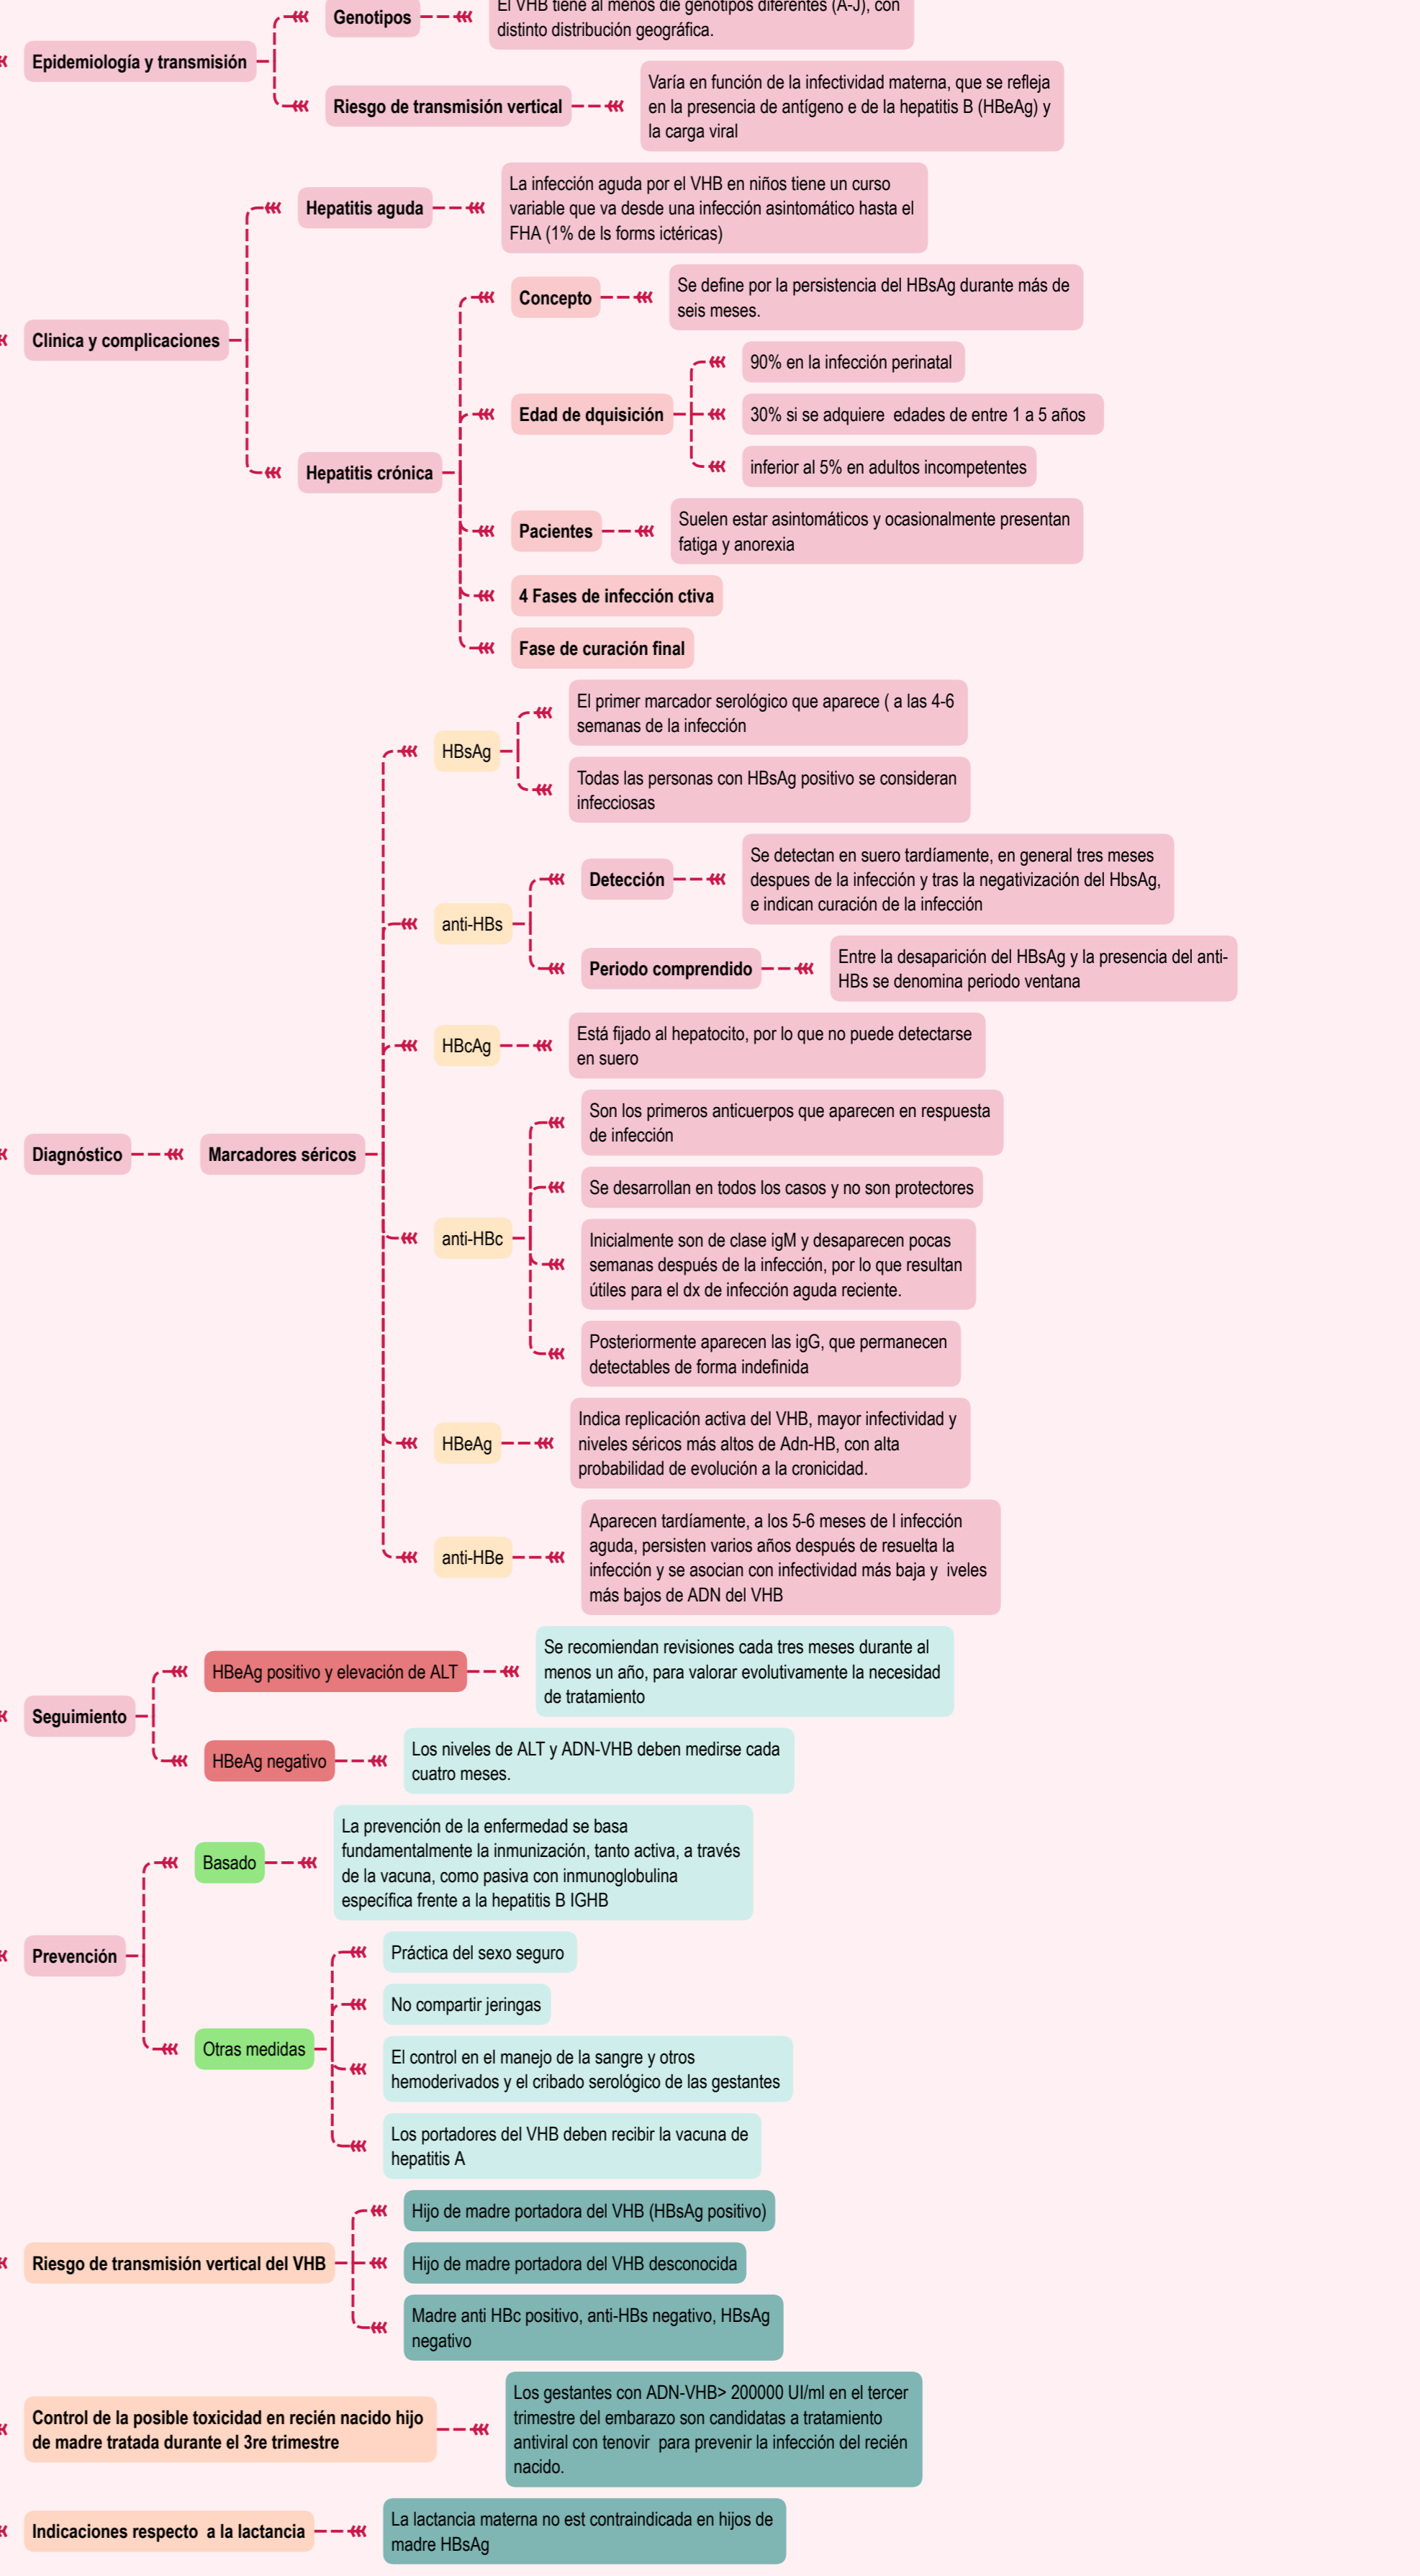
Epidemiología y transmisión

Genotipos

El VHB tiene al menos die genotipos diferentes (A-J), con distinto distribución geográfica.

Riesgo de transmisión vertical

Varía en función de la infectividad materna, que se refleja en la presencia de antígeno e de la hepatitis B (HBeAg) y la carga viral

Clinica y complicaciones

Hepatitis aguda

La infección aguda por el VHB en niños tiene un curso variable que va desde una infección asintomático hasta el FHA (1% de ls forms ictéricas)

Hepatitis crónica

Concepto

Se define por la persistencia del HBsAg durante más de seis meses.

Edad de dquisición

90% en la infección perinatal

30% si se adquiere edades de entre 1 a 5 años

inferior al 5% en adultos incompetentes

Pacientes

Suelen estar asintomáticos y ocasionalmente presentan fatiga y anorexia

4 Fases de infección ctiva

Fase de curación final

Diagnóstico

Marcadores séricos

HBsAg

El primer marcador serológico que aparece ( a las 4-6 semanas de la infección

Todas las personas con HBsAg positivo se consideran infecciosas

anti-HBs

Detección

Se detectan en suero tardíamente, en general tres meses despues de la infección y tras la negativización del HbsAg, e indican curación de la infección

Periodo comprendido

Entre la desaparición del HBsAg y la presencia del anti-HBs se denomina periodo ventana

HBcAg

Está fijado al hepatocito, por lo que no puede detectarse en suero

anti-HBc

Son los primeros anticuerpos que aparecen en respuesta de infección

Se desarrollan en todos los casos y no son protectores

Inicialmente son de clase igM y desaparecen pocas semanas después de la infección, por lo que resultan útiles para el dx de infección aguda reciente.

Posteriormente aparecen las igG, que permanecen detectables de forma indefinida

HBeAg

Indica replicación activa del VHB, mayor infectividad y niveles séricos más altos de Adn-HB, con alta probabilidad de evolución a la cronicidad.

anti-HBe

Aparecen tardíamente, a los 5-6 meses de l infección aguda, persisten varios años después de resuelta la infección y se asocian con infectividad más baja y iveles más bajos de ADN del VHB

Seguimiento

HBeAg positivo y elevación de ALT

Se recomiendan revisiones cada tres meses durante al menos un año, para valorar evolutivamente la necesidad de tratamiento

HBeAg negativo

Los niveles de ALT y ADN-VHB deben medirse cada cuatro meses.

Prevención

Basado

La prevención de la enfermedad se basa fundamentalmente la inmunización, tanto activa, a través de la vacuna, como pasiva con inmunoglobulina específica frente a la hepatitis B IGHB

Otras medidas

Práctica del sexo seguro

No compartir jeringas

El control en el manejo de la sangre y otros hemoderivados y el cribado serológico de las gestantes

Los portadores del VHB deben recibir la vacuna de hepatitis A

Riesgo de transmisión vertical del VHB

Hijo de madre portadora del VHB (HBsAg positivo)

Hijo de madre portadora del VHB desconocida

Madre anti HBc positivo, anti-HBs negativo, HBsAg negativo

Control de la posible toxicidad en recién nacido hijo de madre tratada durante el 3re trimestre

Los gestantes con ADN-VHB> 200000 UI/ml en el tercer trimestre del embarazo son candidatas a tratamiento antiviral con tenovir para prevenir la infección del recién nacido.

Indicaciones respecto a la lactancia

La lactancia materna no est contraindicada en hijos de madre HBsAg